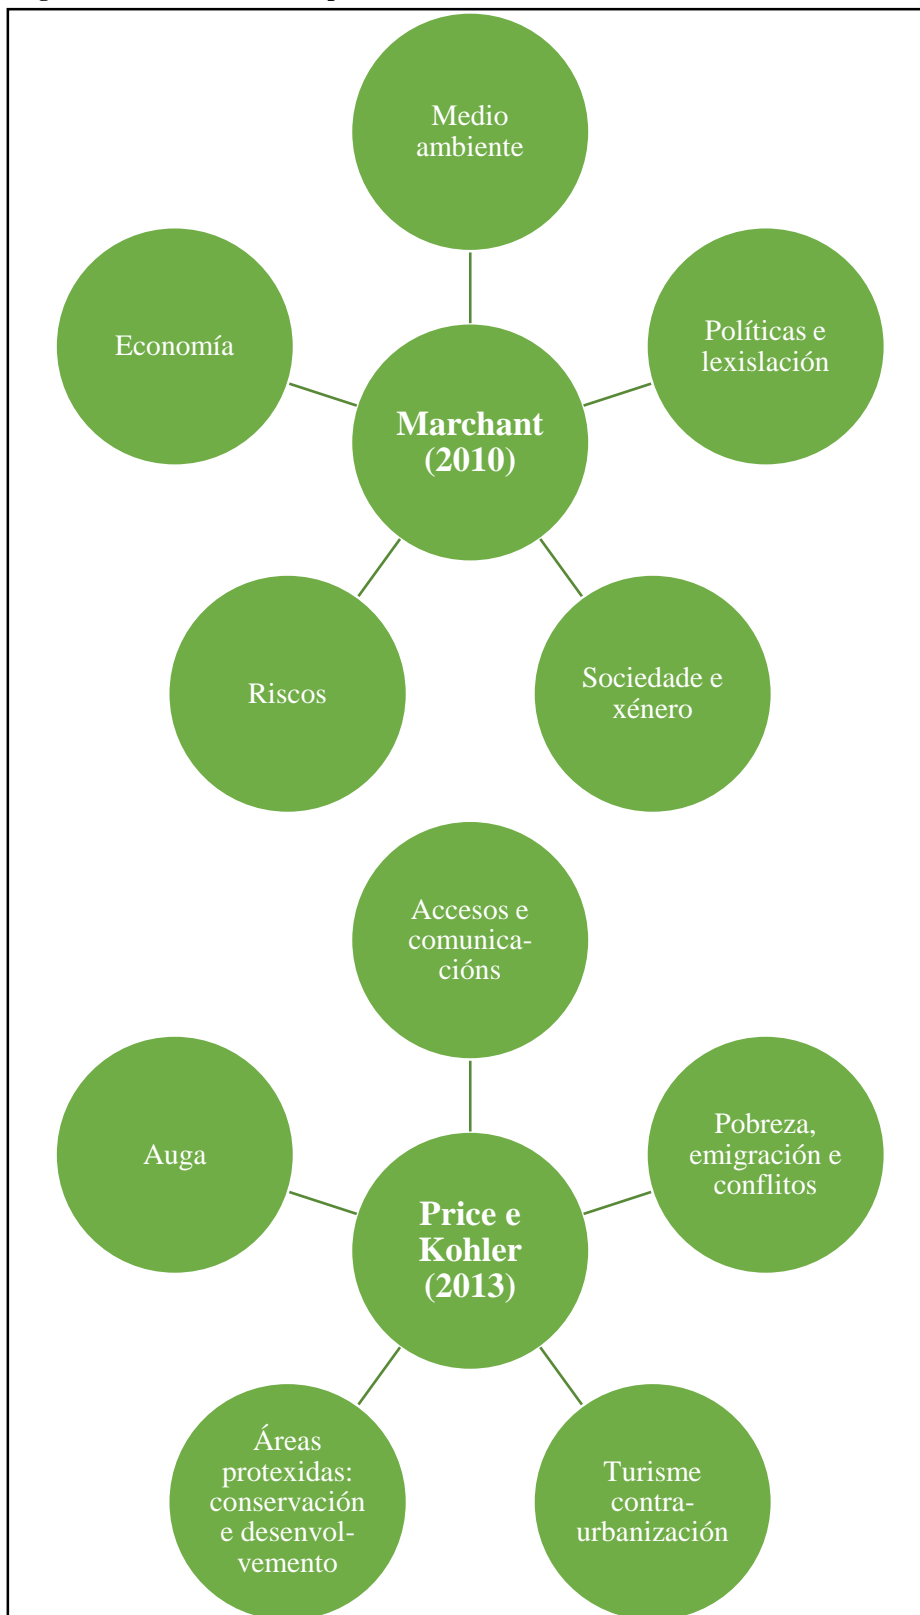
Medio ambiente

Economía

Políticas e lexislación

Marchant (2010)

Riscos

Sociedade e xénero

Accesos e comunicacións

Auga

Pobreza, emigración e conflitos

Price e Kohler (2013)

Áreas protexidas: conservación e desenvolvemento

Turisme contraurbanización